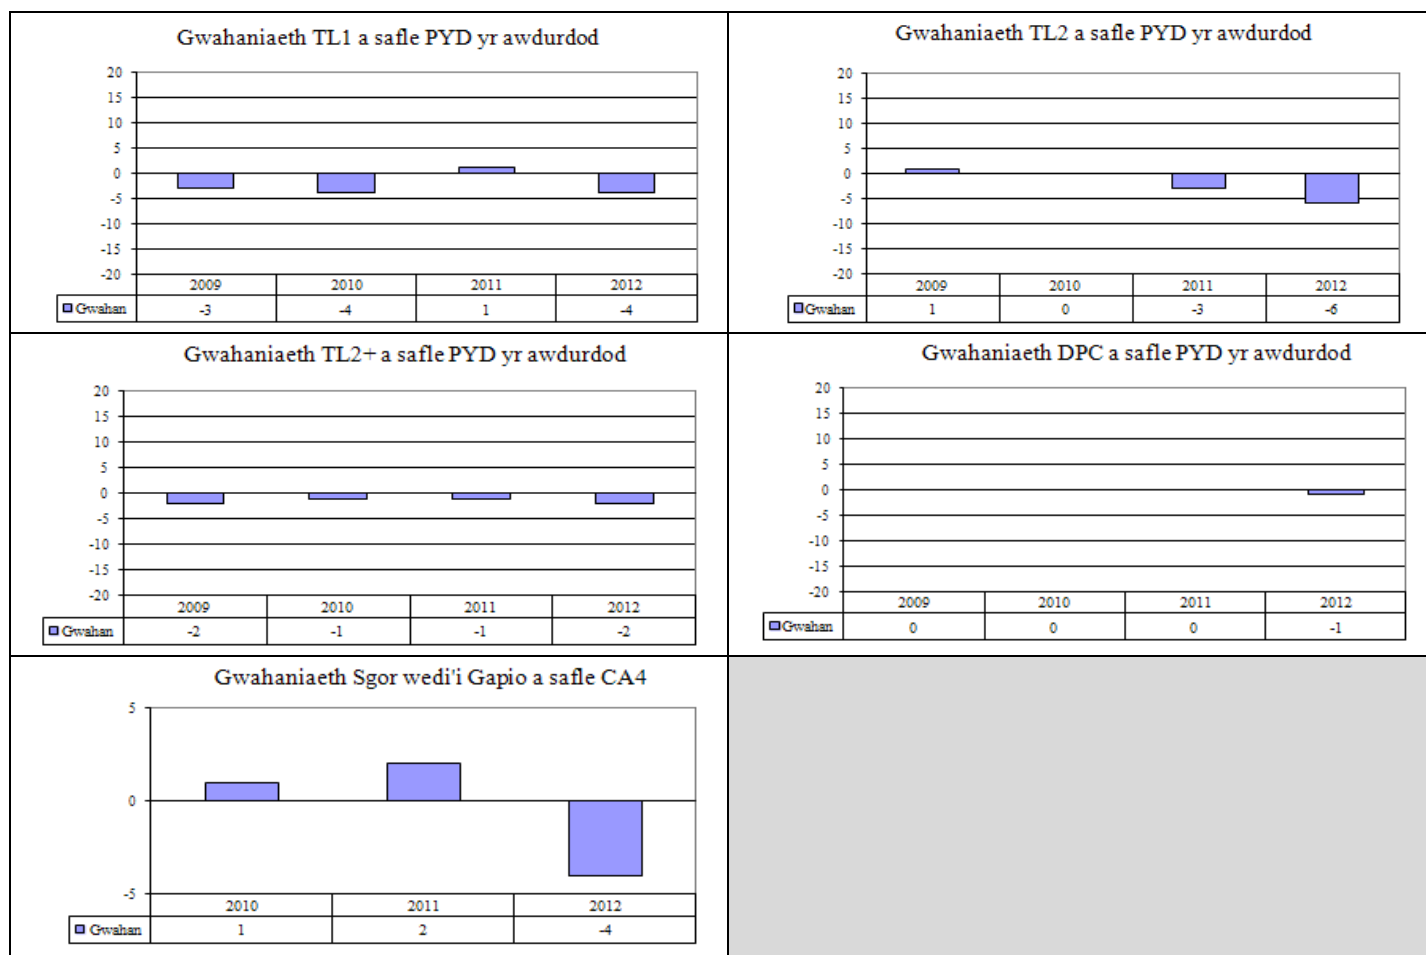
Gwahaniaeth TL1 a safle PYD yr awdurdod

20
15
10
5
0
-5
-10
-15
-20

| | 2009 | 2010 | 2011 | 2012 |
|---|---|---|---|---|
| Gwahan | -3 | -4 | 1 | -4 |

Gwahaniaeth TL2 a safle PYD yr awdurdod

20
15
10
5
0
-5
-10
-15
-20

| | 2009 | 2010 | 2011 | 2012 |
|---|---|---|---|---|
| Gwahan | 1 | 0 | -3 | -6 |

Gwahaniaeth TL2+ a safle PYD yr awdurdod

20
15
10
5
0
-5
-10
-15
-20

| | 2009 | 2010 | 2011 | 2012 |
|---|---|---|---|---|
| Gwahan | -2 | -1 | -1 | -2 |

Gwahaniaeth DPC a safle PYD yr awdurdod

20
15
10
5
0
-5
-10
-15
-20

| | 2009 | 2010 | 2011 | 2012 |
|---|---|---|---|---|
| Gwahan | 0 | 0 | 0 | -1 |

Gwahaniaeth Sgor wedi'i Gapio a safle CA4

5
0
-5

| | 2010 | 2011 | 2012 |
|---|---|---|---|
| Gwahan | 1 | 2 | -4 |